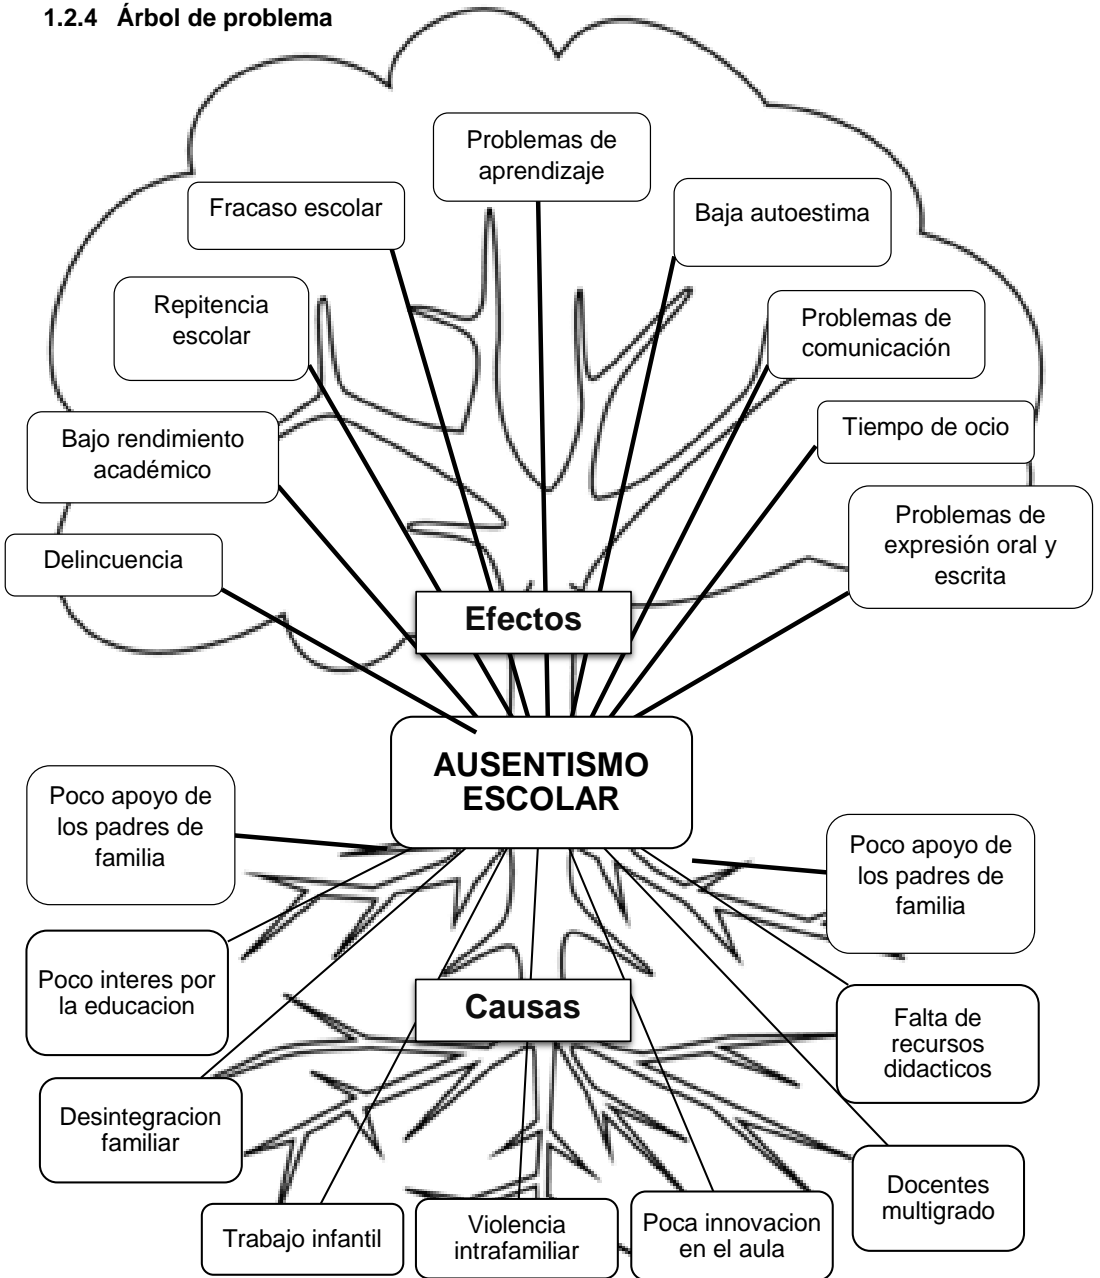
1.2.4 Árbol de problema

Problemas de aprendizaje

Fracaso escolar

Baja autoestima

Repitencia escolar

Problemas de comunicación

Bajo rendimiento académico

Tiempo de ocio

Delincuencia

Problemas de expresión oral y escrita

Efectos

AUSENTISMO ESCOLAR

Poco apoyo de los padres de familia

Poco apoyo de los padres de familia

Poco interes por la educacion

Causas

Falta de recursos didacticos

Desintegracion familiar

Docentes multigrado

Trabajo infantil

Violencia intrafamiliar

Poca innovacion en el aula